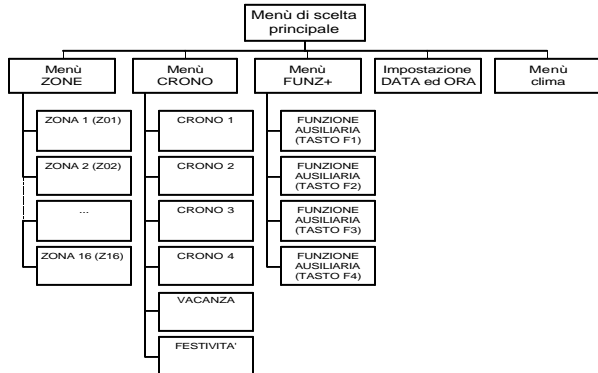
Menù di scelta principale

Menù ZONE

ZONA 1 (Z01)

ZONA 2 (Z02)

...

ZONA 16 (Z16)

Menù CRONO

CRONO 1

CRONO 2

CRONO 3

CRONO 4

VACANZA

FESTIVITA'

Menù FUNZ+

FUNZIONE AUSILIARIA (TASTO F1)

FUNZIONE AUSILIARIA (TASTO F2)

FUNZIONE AUSILIARIA (TASTO F3)

FUNZIONE AUSILIARIA (TASTO F4)

Impostazione DATA ed ORA

Menù clima